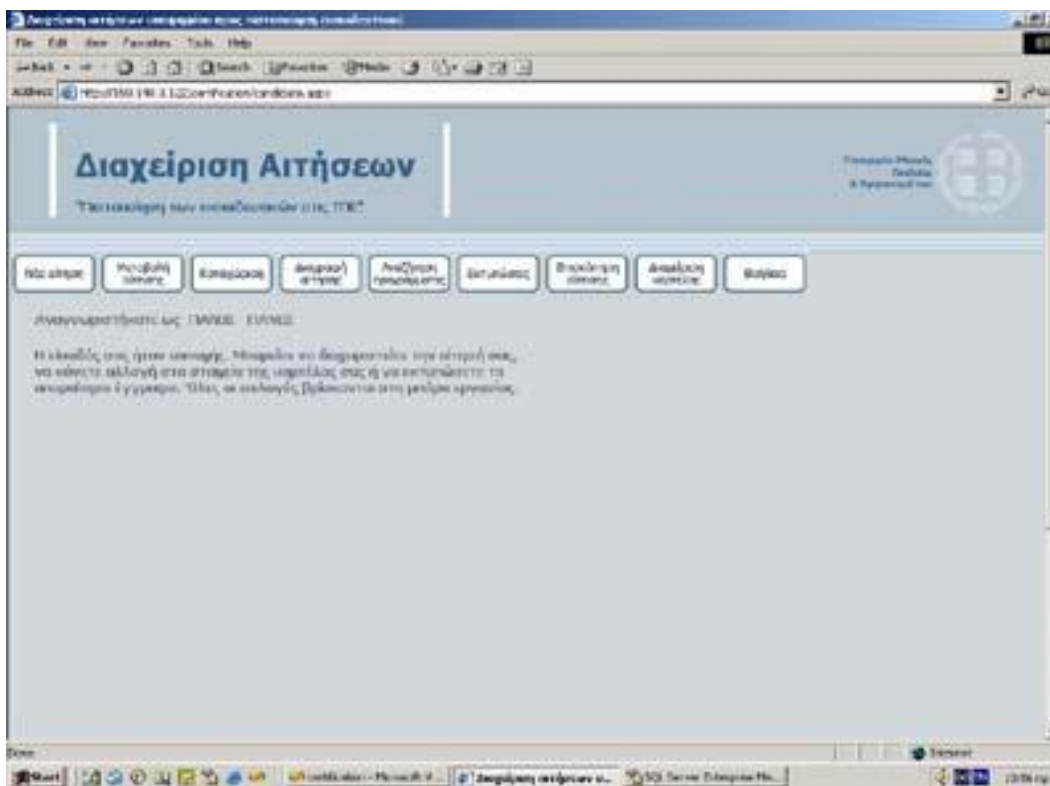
Διαχείριση αιτήσεων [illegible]

File Edit View Favorites Tools Help

Back Search Favorites Media

Address http://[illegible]/certification/cardlogin.aspx

Διαχείριση Αιτήσεων

"Πιστοποίηση των εκπαιδευτικών στις ΤΠΕ"

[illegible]

Νέα αίτηση

Μεταβολή αίτησης

Καταχώρηση

Ακύρωση αίτησης

Αναζήτηση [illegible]

Εκτυπώσεις

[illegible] αίτησης

Αναφορές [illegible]

Βοήθεια

Αναγνωριστήκατε ως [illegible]

Η είσοδός σας έγινε επιτυχής. Μπορείτε να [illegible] την αίτησή σας, να κάνετε αλλαγή στα στοιχεία της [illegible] σας ή να εκτυπώσετε το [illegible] έγγραφο. Όλες οι επιλογές βρίσκονται στο μενού χρηστών.

Done

Internet

Start

certification - Microsoft V...

Διαχείριση αιτήσεων ε...

SQL Server Enterprise Ma...

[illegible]